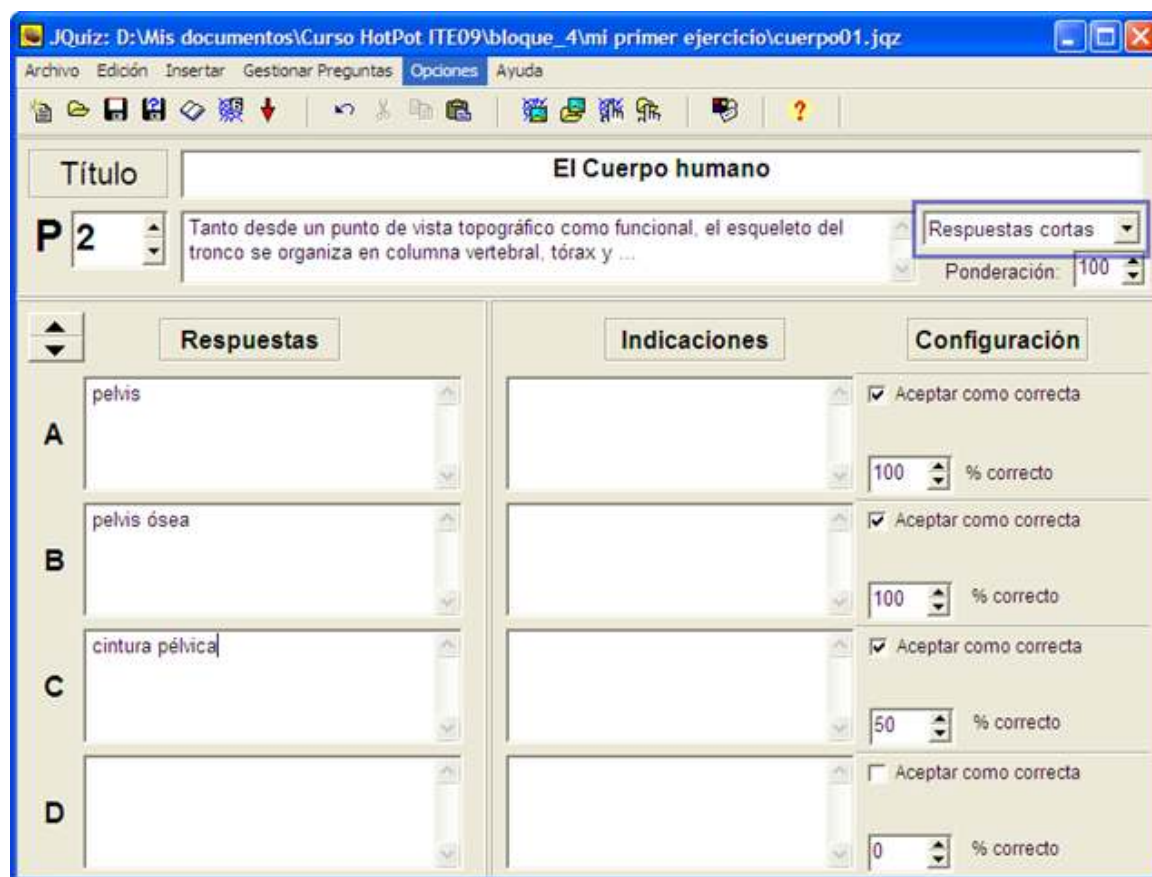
JQuiz: D:\Mis documentos\Curso HotPot ITE09\bloque_4\mi primer ejercicio\cuerpo01.jqz

Archivo Edición Insertar Gestionar Preguntas Opciones Ayuda

Título El Cuerpo humano

P 2

Tanto desde un punto de vista topográfico como funcional, el esqueleto del tronco se organiza en columna vertebral, tórax y ...

Respuestas cortas

Ponderación: 100

Respuestas

Indicaciones

Configuración

A pelvis

Aceptar como correcta

100 % correcto

B pelvis ósea

Aceptar como correcta

100 % correcto

C cintura pélvica

Aceptar como correcta

50 % correcto

D

Aceptar como correcta

0 % correcto